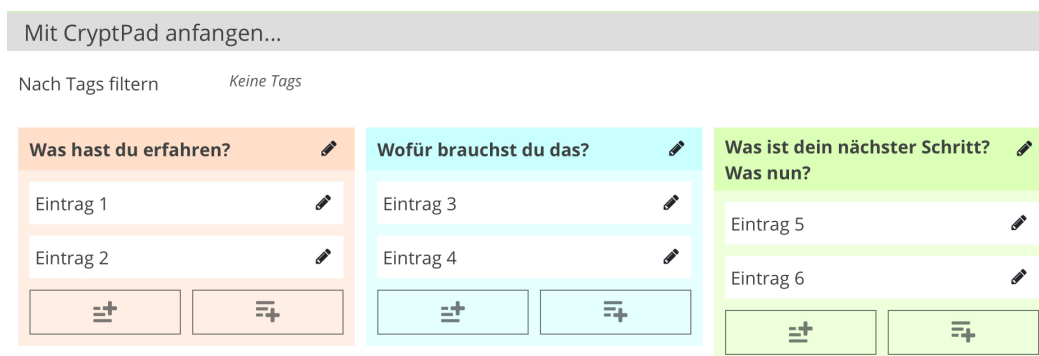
Mit CryptPad anfangen...

Nach Tags filtern

Keine Tags

Was hast du erfahren?

Eintrag 1

Eintrag 2

Wofür brauchst du das?

Eintrag 3

Eintrag 4

Was ist dein nächster Schritt? Was nun?

Eintrag 5

Eintrag 6